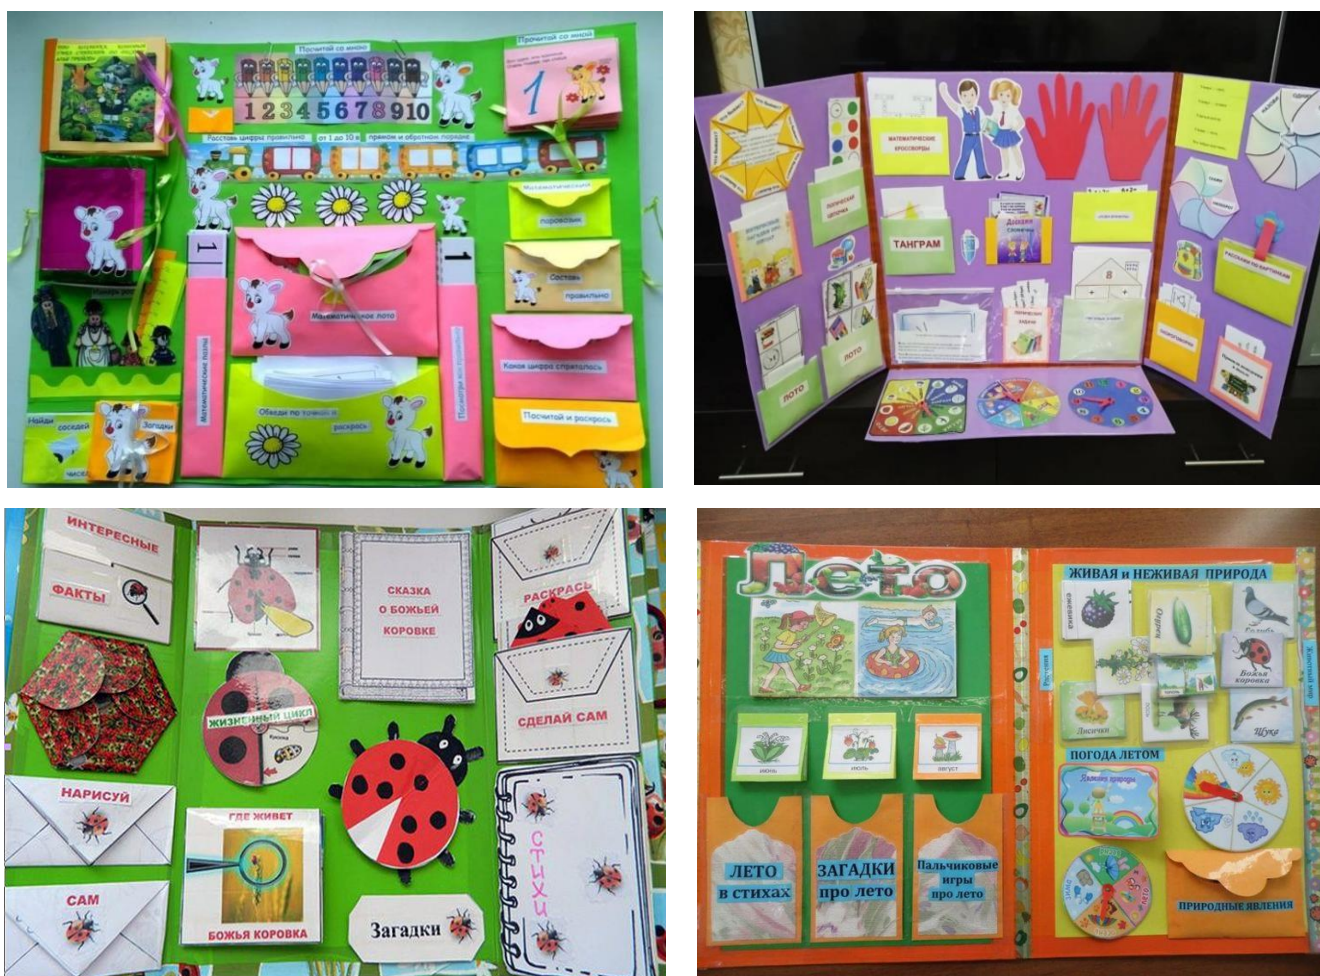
Посчитай со мной

Прочитай со мной

1 2 3 4 5 6 7 8 9 10

1

Расставь цифры правильно от 1 до 10 в прямом и обратном порядке

Математические пазлы

Математическое лото

Посчитай на карточках

Математические прописи

Составь правильно

Какая цифра спряталась

Посчитай и раскрась

Обведи по точкам и раскрась

Найди соседей чисел

Загадки

Математические кроссворды

ТАНГРАМ

ЛОТО

ЛОТО

ИНТЕРЕСНЫЕ

ФАКТЫ

СКАЗКА О БОЖЬЕЙ КОРОВКЕ

РАСКРАСЬ

СДЕЛАЙ САМ

ЖИЗНЕННЫЙ ЦИКЛ

НАРИСУЙ

САМ

ГДЕ ЖИВЕТ

БОЖЬЯ КОРОВКА

Загадки

СТИХИ

Лето

ЖИВАЯ и НЕЖИВАЯ ПРИРОДА

июнь

июль

август

ЛЕТО в стихах

ЗАГАДКИ про лето

Пальчиковые игры про лето

ПОГОДА ЛЕТОМ

Голубь

Божья коровка

Щука

ПРИРОДНЫЕ ЯВЛЕНИЯ